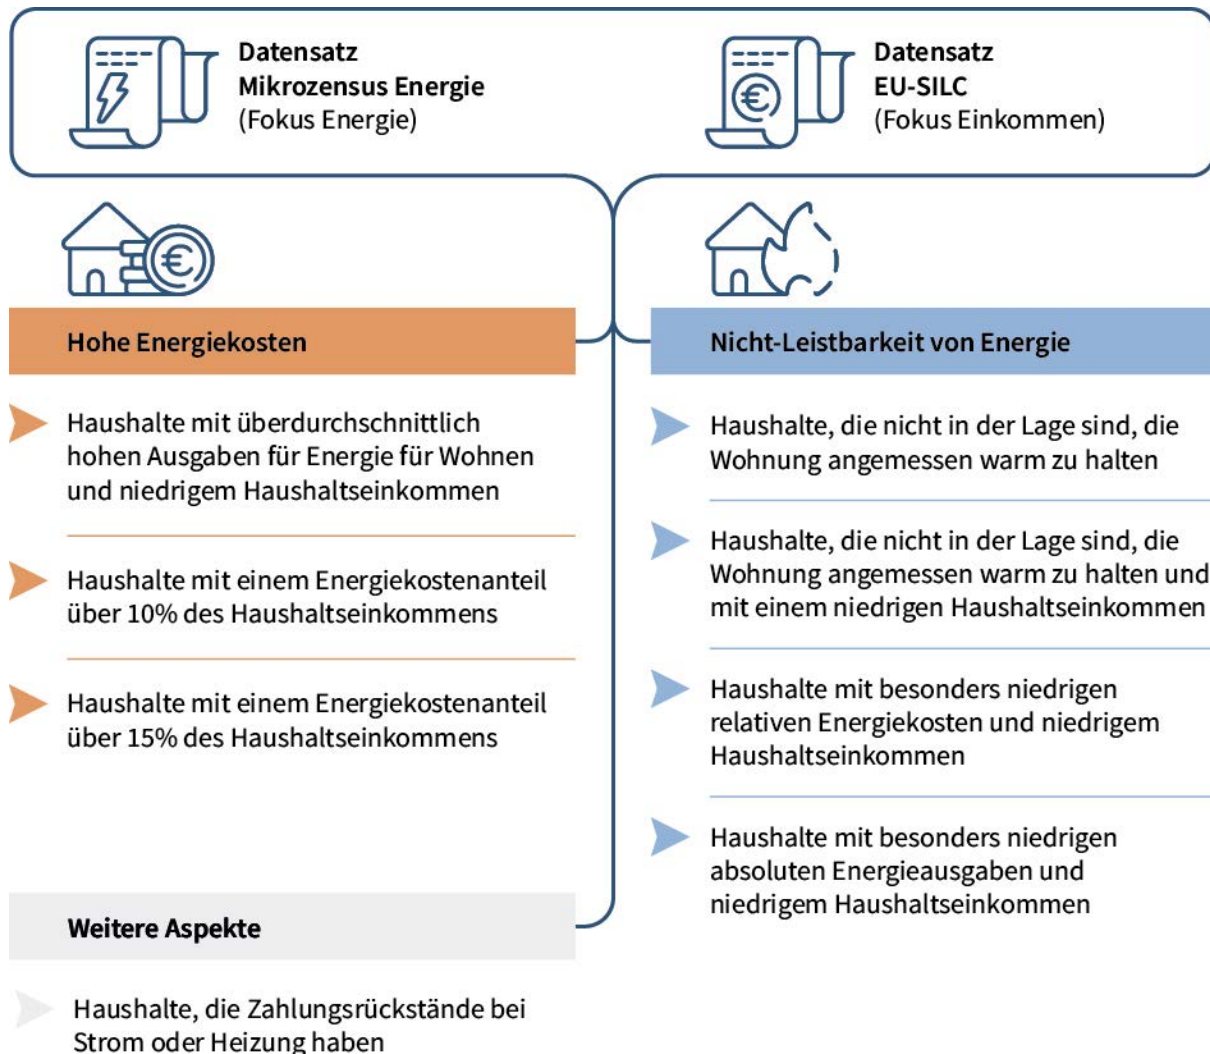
Datensatz
Mikrozensus Energie
(Fokus Energie)

Datensatz
EU-SILC
(Fokus Einkommen)

€

Hohe Energiekosten

Haushalte mit überdurchschnittlich hohen Ausgaben für Energie für Wohnen und niedrigem Haushaltseinkommen

Haushalte mit einem Energiekostenanteil über 10% des Haushaltseinkommens

Haushalte mit einem Energiekostenanteil über 15% des Haushaltseinkommens

Weitere Aspekte

Haushalte, die Zahlungsrückstände bei Strom oder Heizung haben

Nicht-Leistbarkeit von Energie

Haushalte, die nicht in der Lage sind, die Wohnung angemessen warm zu halten

Haushalte, die nicht in der Lage sind, die Wohnung angemessen warm zu halten und mit einem niedrigen Haushaltseinkommen

Haushalte mit besonders niedrigen relativen Energiekosten und niedrigem Haushaltseinkommen

Haushalte mit besonders niedrigen absoluten Energieausgaben und niedrigem Haushaltseinkommen